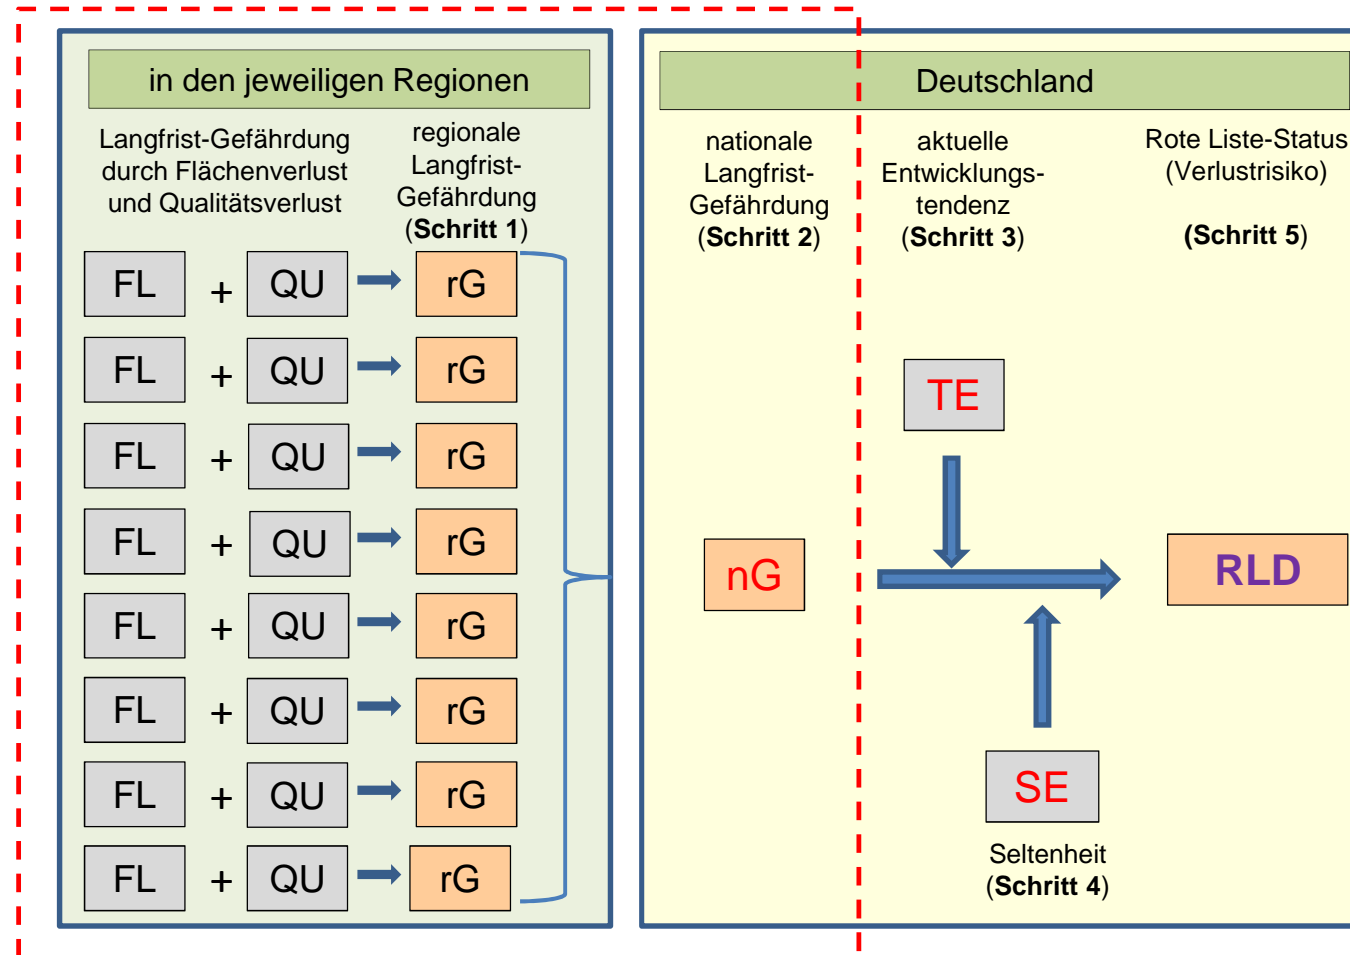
in den jeweiligen Regionen

Langfrist-Gefährdung durch Flächenverlust und Qualitätsverlust

regionale Langfrist-Gefährdung (**Schritt 1**)

FL + QU → rG

FL + QU → rG

FL + QU → rG

FL + QU → rG

FL + QU → rG

FL + QU → rG

FL + QU → rG

FL + QU → rG

Deutschland

nationale Langfrist-Gefährdung (**Schritt 2**)

aktuelle Entwicklungstendenz (**Schritt 3**)

Rote Liste-Status (Verlustrisiko)

(**Schritt 5**)

TE

nG

RLD

SE

Seltenheit (**Schritt 4**)